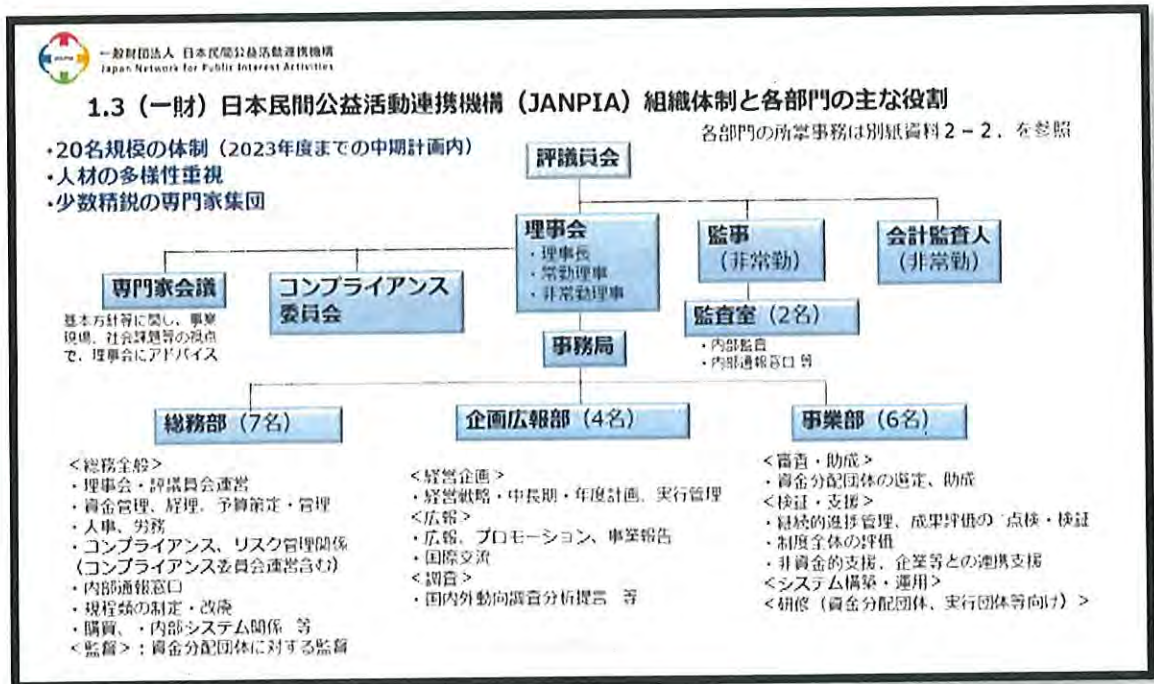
一般財団法人 日本民間公益活動連携機構
Japan Network for Public Interest Activities

1.3（一財）日本民間公益活動連携機構（JANPIA）組織体制と各部門の主な役割

各部門の所掌事務は別紙資料２－２．を参照

・20名規模の体制（2023年度までの中期計画内）
・人材の多様性重視
・少数精鋭の専門家集団

評議員会

理事会
・理事長
・常勤理事
・非常勤理事

監事
（非常勤）

会計監査人
（非常勤）

専門家会議
基本方針等に関し、事業現場、社会課題等の視点で、理事会にアドバイス

コンプライアンス委員会

監査室（2名）
・内部監査
・内部通報窓口 等

事務局

総務部（7名）
＜総務全般＞
・理事会・評議員会運営
・資金管理、経理、予算策定・管理
・人事、労務
・コンプライアンス、リスク管理関係（コンプライアンス委員会運営含む）
・内部通報窓口
・規程類の制定・改廃
・購買、・内部システム関係 等
＜監督＞：資金分配団体に対する監督

企画広報部（4名）
＜経営企画＞
・経営戦略・中長期・年度計画、実行管理
＜広報＞
・広報、プロモーション、事業報告
・国際交流
＜調査＞
・国内外動向調査分析提言 等

事業部（6名）
＜審査・助成＞
・資金分配団体の選定、助成
＜検証・支援＞
・継続的進捗管理、成果評価の点検・検証
・制度全体の評価
・非資金的支援、企業等との連携支援
＜システム構築・運用＞
＜研修（資金分配団体、実行団体等向け）＞